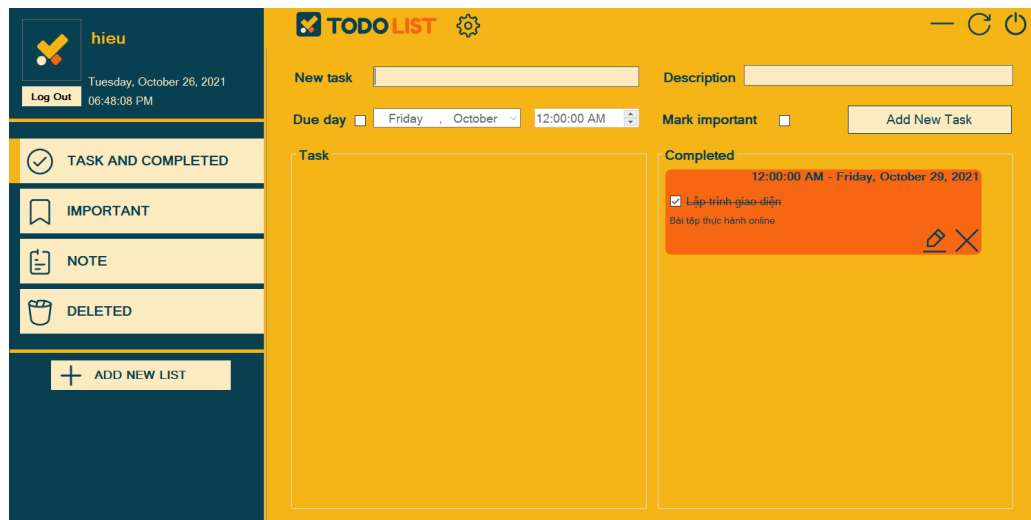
hieu

Log Out

Tuesday, October 26, 2021
06:48:08 PM

TASK AND COMPLETED

IMPORTANT

NOTE

DELETED

ADD NEW LIST

TODO LIST

New task

Description

Due day

Friday , October

12:00:00 AM

Mark important

Add New Task

Task

Completed

12:00:00 AM - Friday, October 29, 2021

Lập trình giao diện

Bài tập thực hành online